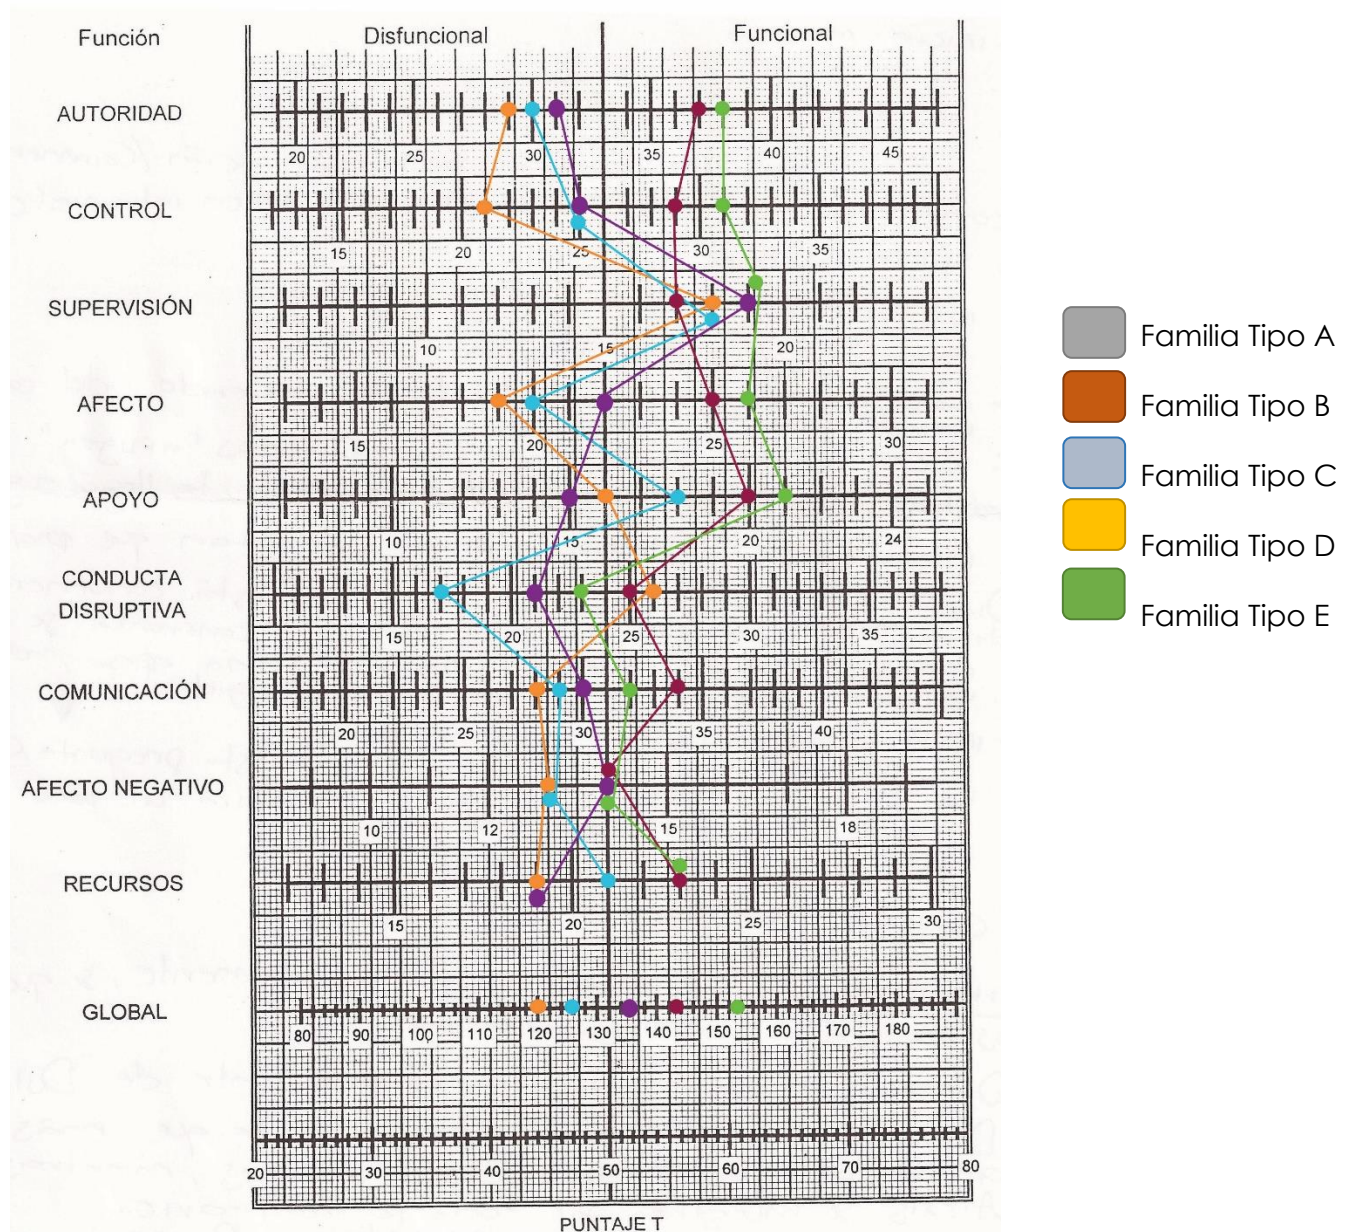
Función

Disfuncional

Funcional

AUTORIDAD

20 25 30 35 40 45

CONTROL

15 20 25 30 35

SUPERVISIÓN

10 15 20

AFECTO

15 20 25 30

APOYO

10 15 20 24

CONDUCTA DISRUPTIVA

15 20 25 30 35

COMUNICACIÓN

20 25 30 35 40

AFECTO NEGATIVO

10 12 15 18

RECURSOS

15 20 25 30

GLOBAL

80 90 100 110 120 130 140 150 160 170 180

20 30 40 50 60 70 80

PUNTAJE T

Familia Tipo A

Familia Tipo B

Familia Tipo C

Familia Tipo D

Familia Tipo E